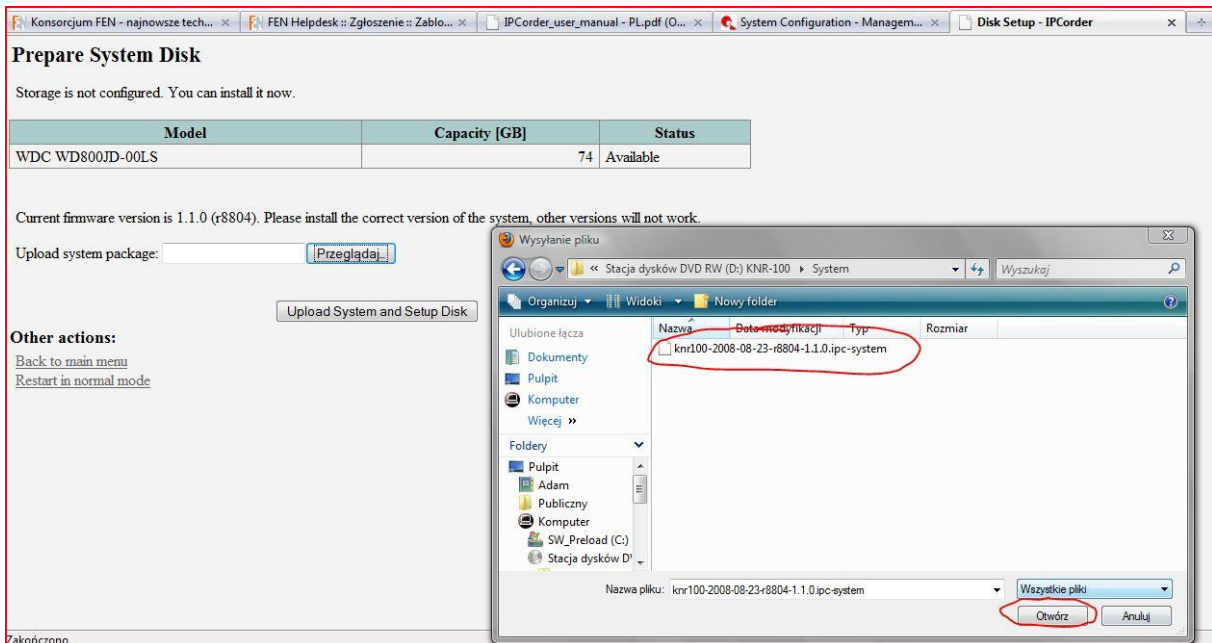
Konsorcjum FEN - najnowsze tech... × | FEN Helpdesk :: Zgłoszenie :: Zablo... × | IPCorder_user_manual - PL.pdf (O... × | System Configuration - Managem... × | Disk Setup - IPCorder ×

Prepare System Disk

Storage is not configured. You can install it now.

| Model | Capacity [GB] | Status |
|---|---|---|
| WDC WD800JD-00LS | 74 | Available |

Current firmware version is 1.1.0 (r8804). Please install the correct version of the system, other versions will not work.

Upload system package: Przeglądaj...

Upload System and Setup Disk

Other actions:
Back to main menu
Restart in normal mode

Wysyłanie pliku
« Stacja dysków DVD RW (D:) KNR-100 › System
Wyszukaj
Organizuj ▾ Widoki ▾ Nowy folder
Ulubione łącza
Dokumenty
Pulpit
Komputer
Więcej »
Foldery
Pulpit
Adam
Publiczny
Komputer
SW_Preload (C:)
Stacja dysków D\
Nazwa Data modyfikacji Typ Rozmiar
knr100-2008-08-23-r8804-1.1.0.ipc-system
Nazwa pliku: knr100-2008-08-23-r8804-1.1.0.ipc-system
Wszystkie pliki
Otwórz Anuluj

Zakończono